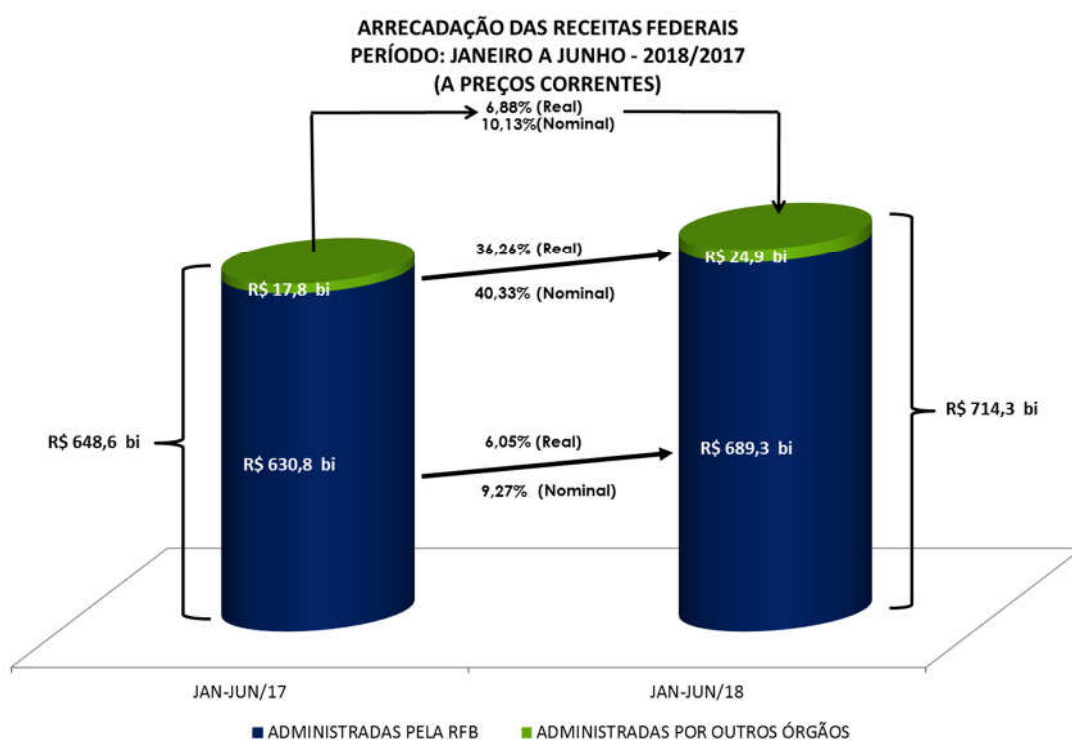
ARRECADAÇÃO DAS RECEITAS FEDERAIS
PERÍODO: JANEIRO A JUNHO - 2018/2017
(A PREÇOS CORRENTES)

6,88% (Real)
10,13%(Nominal)

36,26% (Real)
40,33% (Nominal)

R$ 17,8 bi

R$ 24,9 bi

R$ 648,6 bi

R$ 630,8 bi

6,05% (Real)
9,27% (Nominal)

R$ 689,3 bi

R$ 714,3 bi

JAN-JUN/17

JAN-JUN/18

ADMINISTRADAS PELA RFB
ADMINISTRADAS POR OUTROS ÓRGÃOS